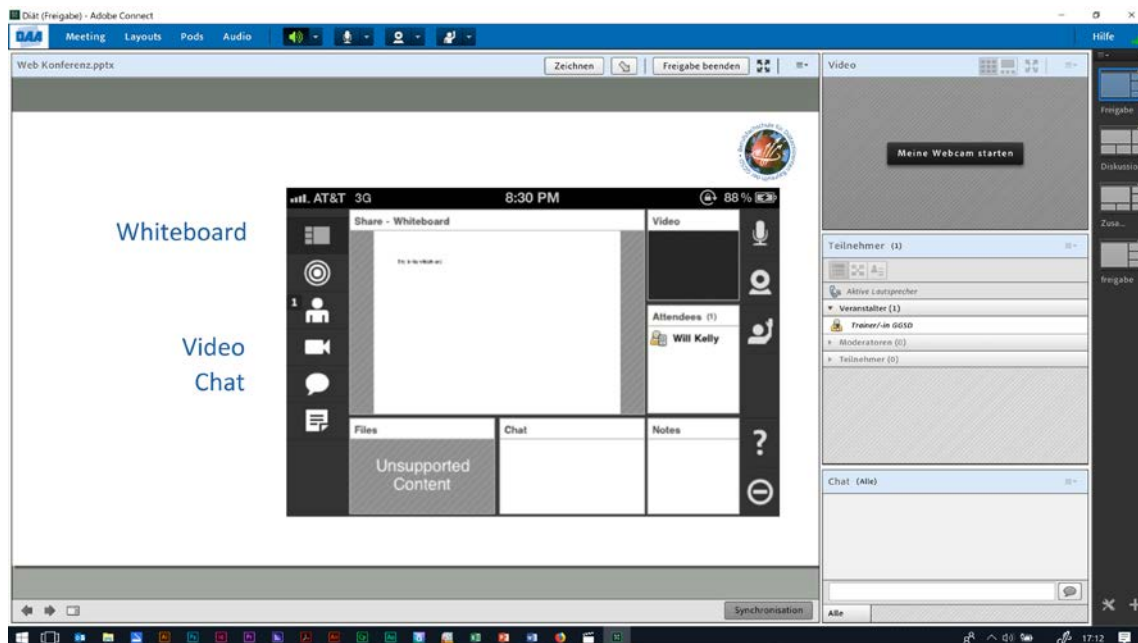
Diät (Freigabe) - Adobe Connect

DAA Meeting Layouts Pods Audio

Hilfe

Web Konferenz.pptx

Zeichnen Freigabe beenden

Video

Meine Webcam starten

Freigabe

Diskussion

Zusa...

freigabe

Whiteboard

Video
Chat

AT&T 3G 8:30 PM 88 %

Share - Whiteboard

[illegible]

Video

Attendees (1)

Will Kelly

Files

Unsupported Content

Chat

Notes

Teilnehmer (1)

Aktive Lautsprecher

Veranstalter (1)

Trainer/-in GGSD

Moderatoren (0)

Teilnehmer (0)

Chat (Alle)

Alle

Synchronisation

17:12